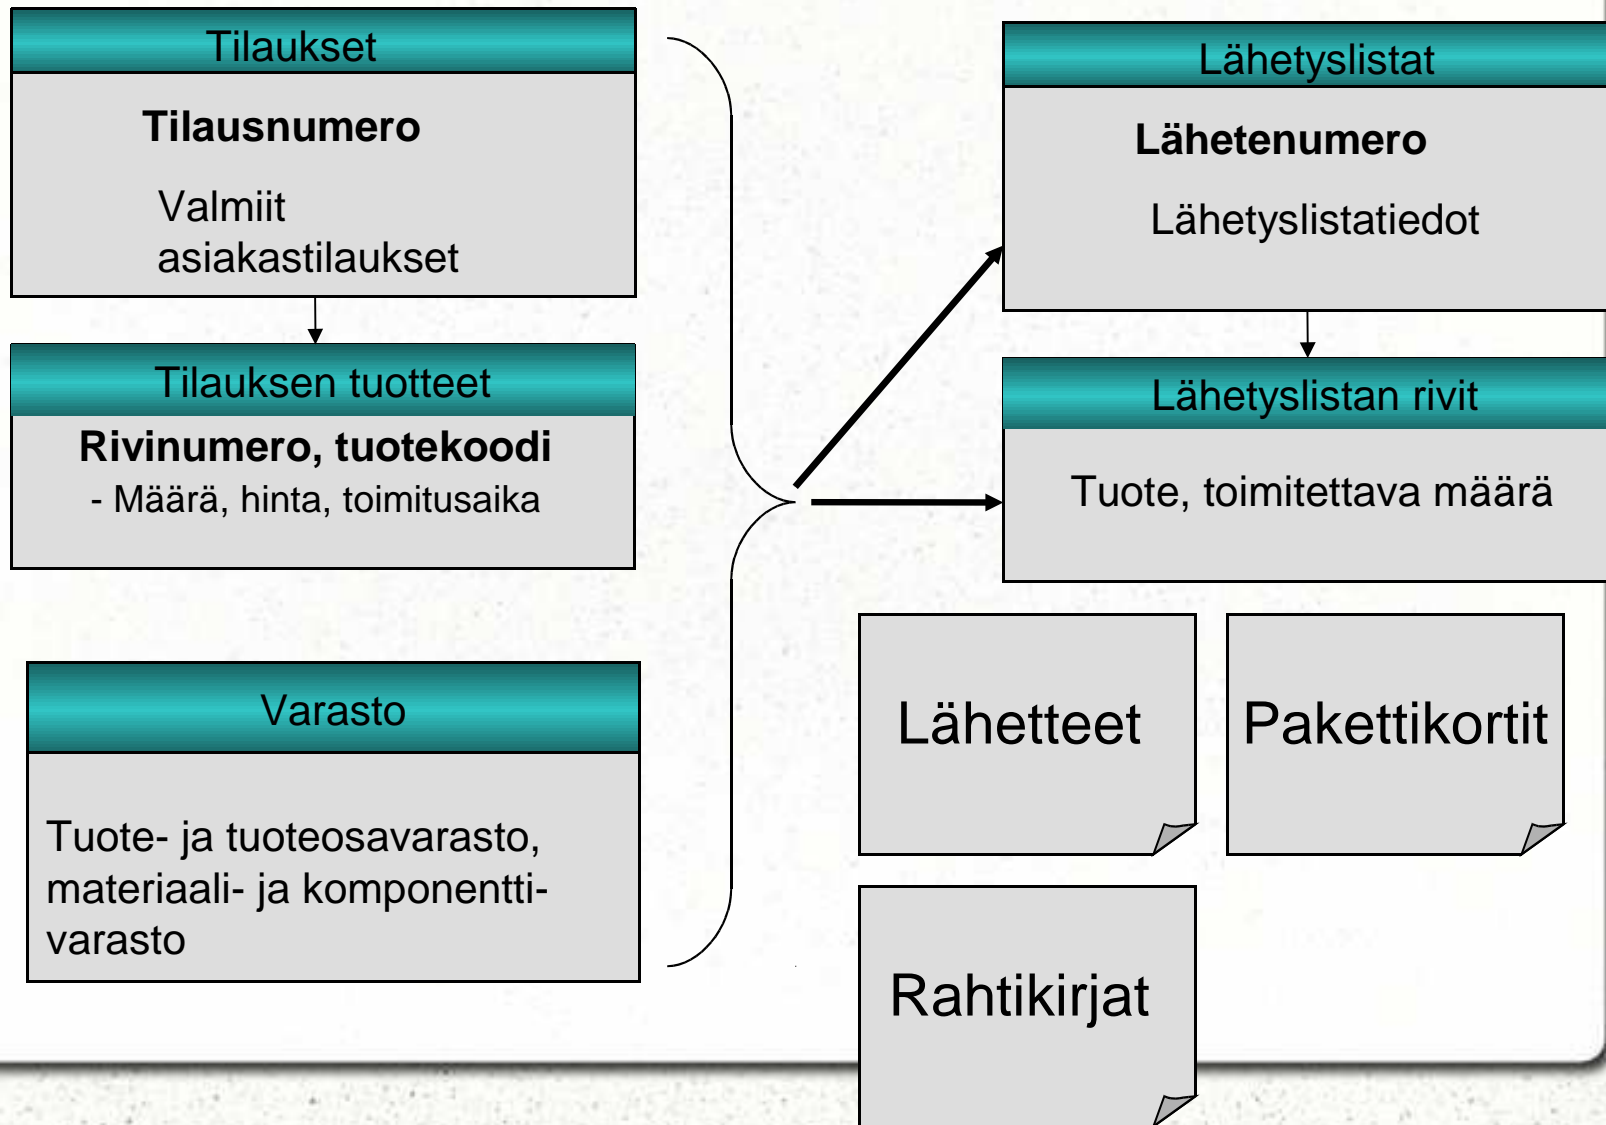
Tilaukset

Tilausnumero

Valmiit asiakastilaukset

Tilauksen tuotteet

Rivinumero, tuotekoodi

- Määrä, hinta, toimitusaika

Varasto

Tuote- ja tuoteosavarasto, materiaali- ja komponenttivarasto

Lähetyslistat

Lähetenumero

Lähetyslistatiedot

Lähetyslistan rivit

Tuote, toimitettava määrä

Lähetteet

Pakettikortit

Rahtikirjat